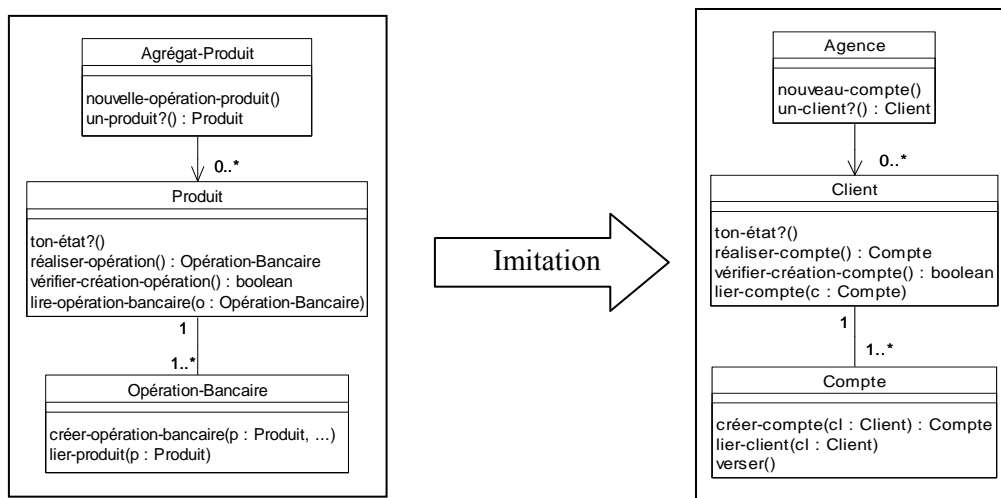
Agrégat-Produit

nouvelle-opération-produit()
un-produit?() : Produit

0..*

Produit

ton-état?()
réaliser-opération() : Opération-Bancaire
vérifier-création-opération() : boolean
lire-opération-bancaire(o : Opération-Bancaire)

1

1..*

Opération-Bancaire

créer-opération-bancaire(p : Produit, ...)
lier-produit(p : Produit)

Imitation

Agence

nouveau-compte()
un-client?() : Client

0..*

Client

ton-état?()
réaliser-compte() : Compte
vérifier-création-compte() : boolean
lier-compte(c : Compte)

1

1..*

Compte

créer-compte(cl : Client) : Compte
lier-client(cl : Client)
verser()